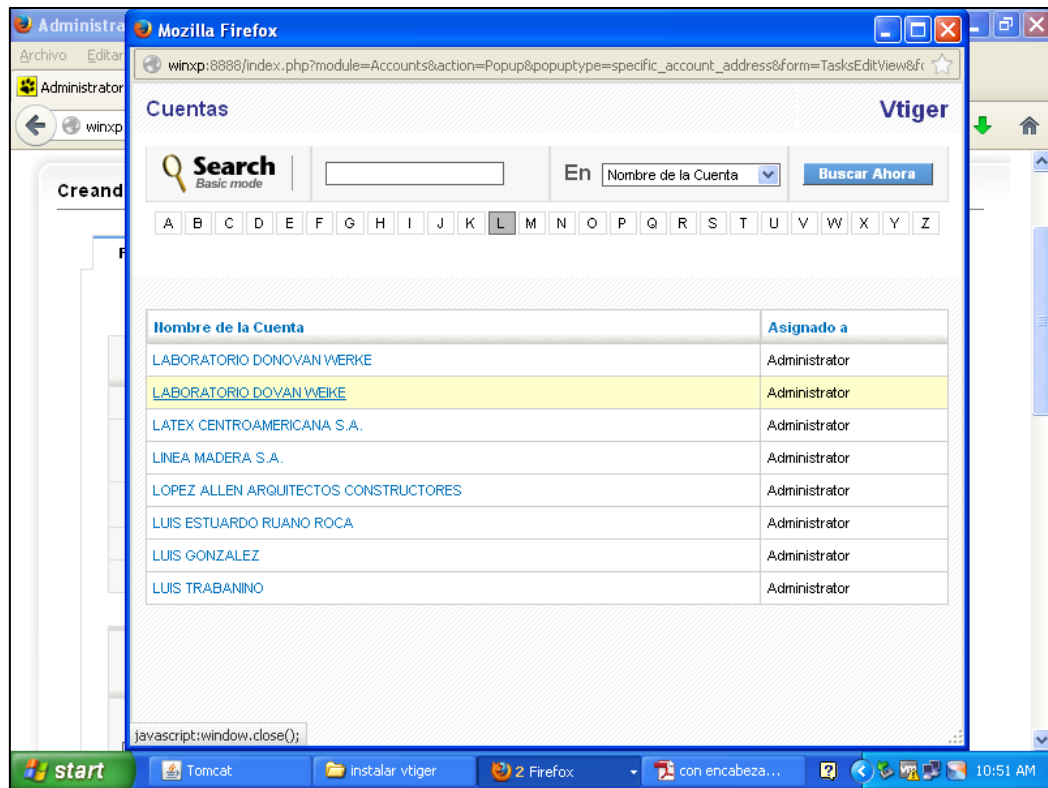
Administra
Archivo Editar
Administrator
winxp
Creand
F

Mozilla Firefox
winxp:8888/index.php?module=Accounts&action=Popup&popuptype=specific_account_address&form=TasksEditView&f

Cuentas
Vtiger

Search
Basic mode
En Nombre de la Cuenta
Buscar Ahora

A B C D E F G H I J K L M N O P Q R S T U V W X Y Z

| Nombre de la Cuenta | Asignado a |
|---|---|
| LABORATORIO DONOVAN WERKE | Administrator |
| LABORATORIO DOVAN WEIKE | Administrator |
| LATEX CENTROAMERICANA S.A. | Administrator |
| LINEA MADERA S.A. | Administrator |
| LOPEZ ALLEN ARQUITECTOS CONSTRUCTORES | Administrator |
| LUIS ESTUARDO RUANO ROCA | Administrator |
| LUIS GONZALEZ | Administrator |
| LUIS TRABANINO | Administrator |

javascript:window.close();

start
Tomcat
instalar vtiger
2 Firefox
con encabeza...
10:51 AM